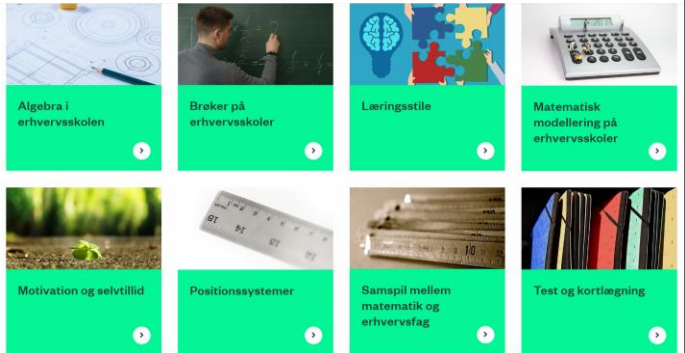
Algebra i erhvervsskolen

Brøker på erhvervsskoler

Læringsstile

Matematisk modellering på erhvervsskoler

Motivation og selvtillid

Positionssystemer

Samspil mellem matematik og erhvervsfag

Test og kortlægning